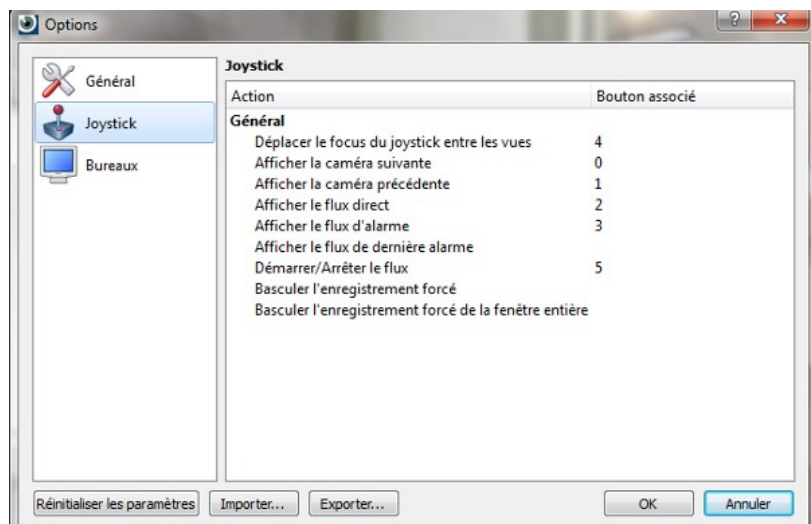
Options

?

x

Général

Joystick

Bureaux

Joystick

| Action | Bouton associé |
|---|---|
| **Général** | |
| Déplacer le focus du joystick entre les vues | 4 |
| Afficher la caméra suivante | 0 |
| Afficher la caméra précédente | 1 |
| Afficher le flux direct | 2 |
| Afficher le flux d'alarme | 3 |
| Afficher le flux de dernière alarme | |
| Démarrer/Arrêter le flux | 5 |
| Basculer l'enregistrement forcé | |
| Basculer l'enregistrement forcé de la fenêtre entière | |

Réinitialiser les paramètres

Importer...

Exporter...

OK

Annuler